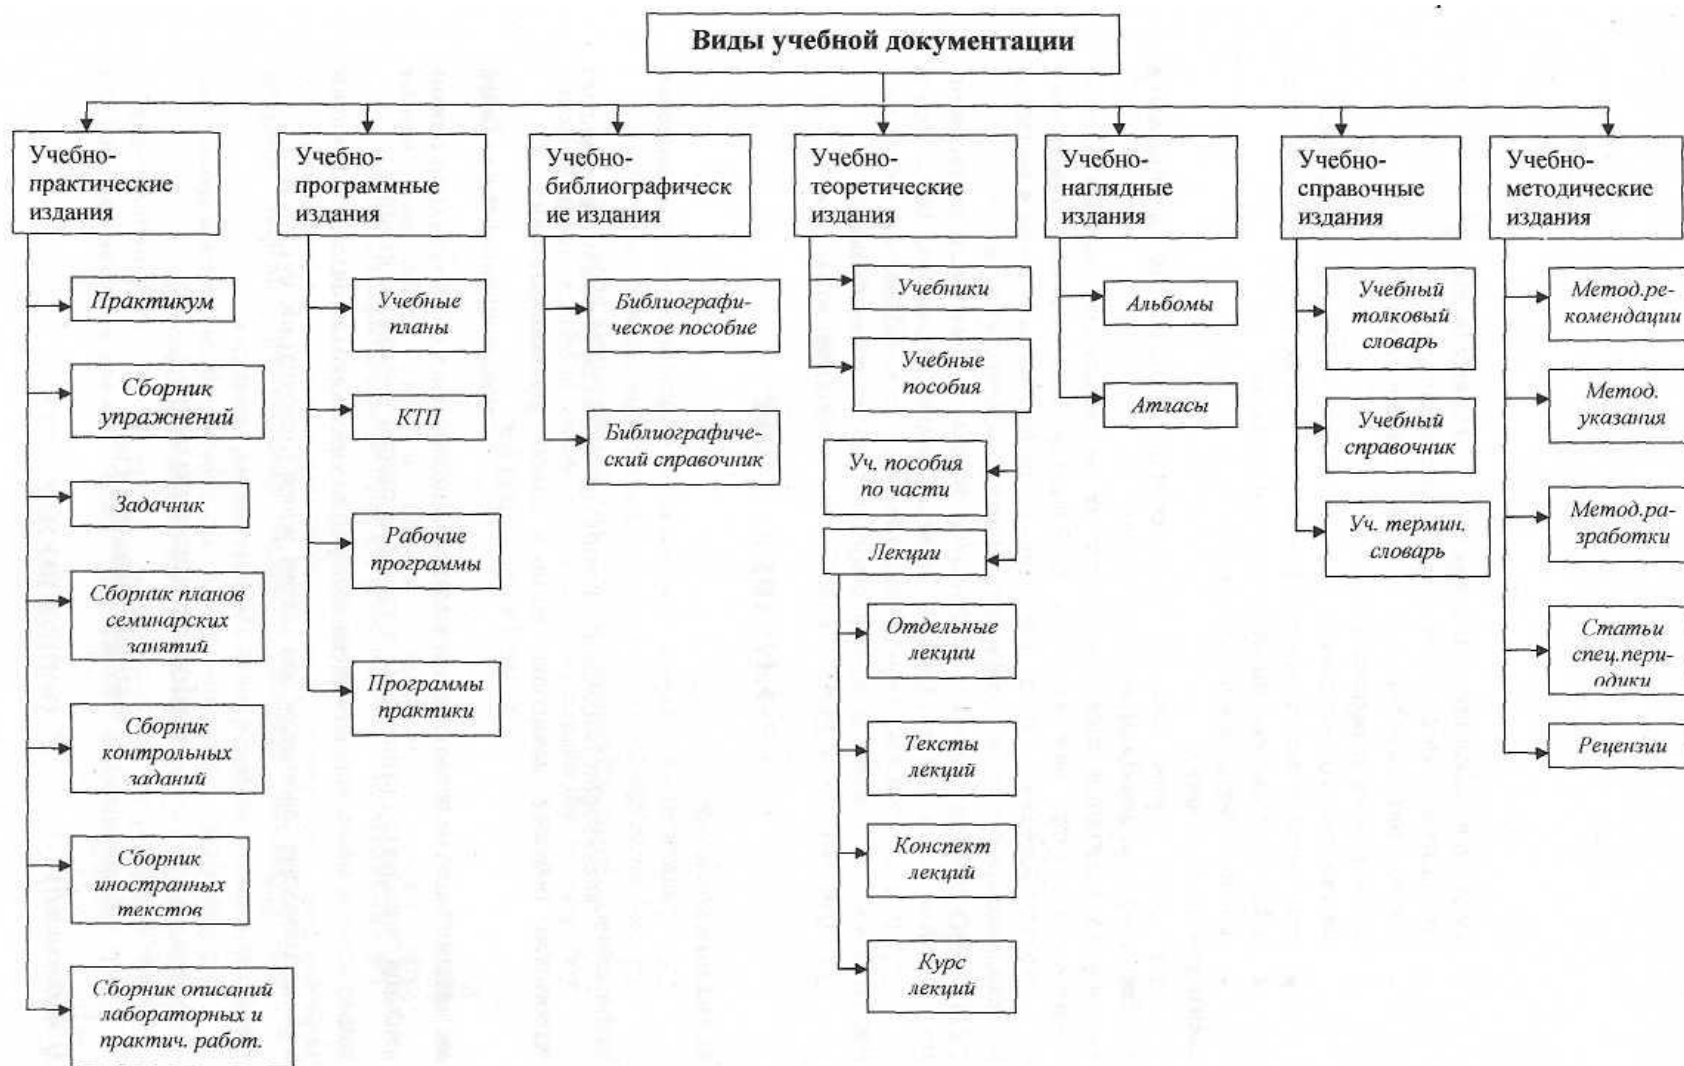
Виды учебной документации

Учебно-практические издания

Практикум

Сборник упражнений

Задачник

Сборник планов семинарских занятий

Сборник контрольных заданий

Сборник иностранных текстов

Сборник описаний лабораторных и практич. работ.

Учебно-программные издания

Учебные планы

КТП

Рабочие программы

Программы практики

Учебно-библиографические издания

Библиографическое пособие

Библиографический справочник

Учебно-теоретические издания

Учебники

Учебные пособия

Уч. пособия по части

Лекции

Отдельные лекции

Тексты лекций

Конспект лекций

Курс лекций

Учебно-наглядные издания

Альбомы

Атласы

Учебно-справочные издания

Учебный толковый словарь

Учебный справочник

Уч. термин. словарь

Учебно-методические издания

Метод.рекомендации

Метод. указания

Метод.разработки

Статьи спец.периодики

Рецензии